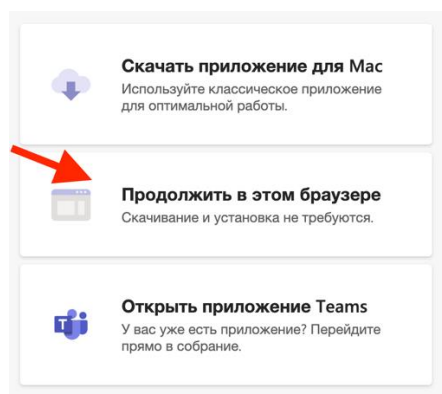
Скачать приложение для Mac
Используйте классическое приложение для оптимальной работы.

Продолжить в этом браузере
Скачивание и установка не требуются.

Открыть приложение Teams
У вас уже есть приложение? Перейдите прямо в собрание.